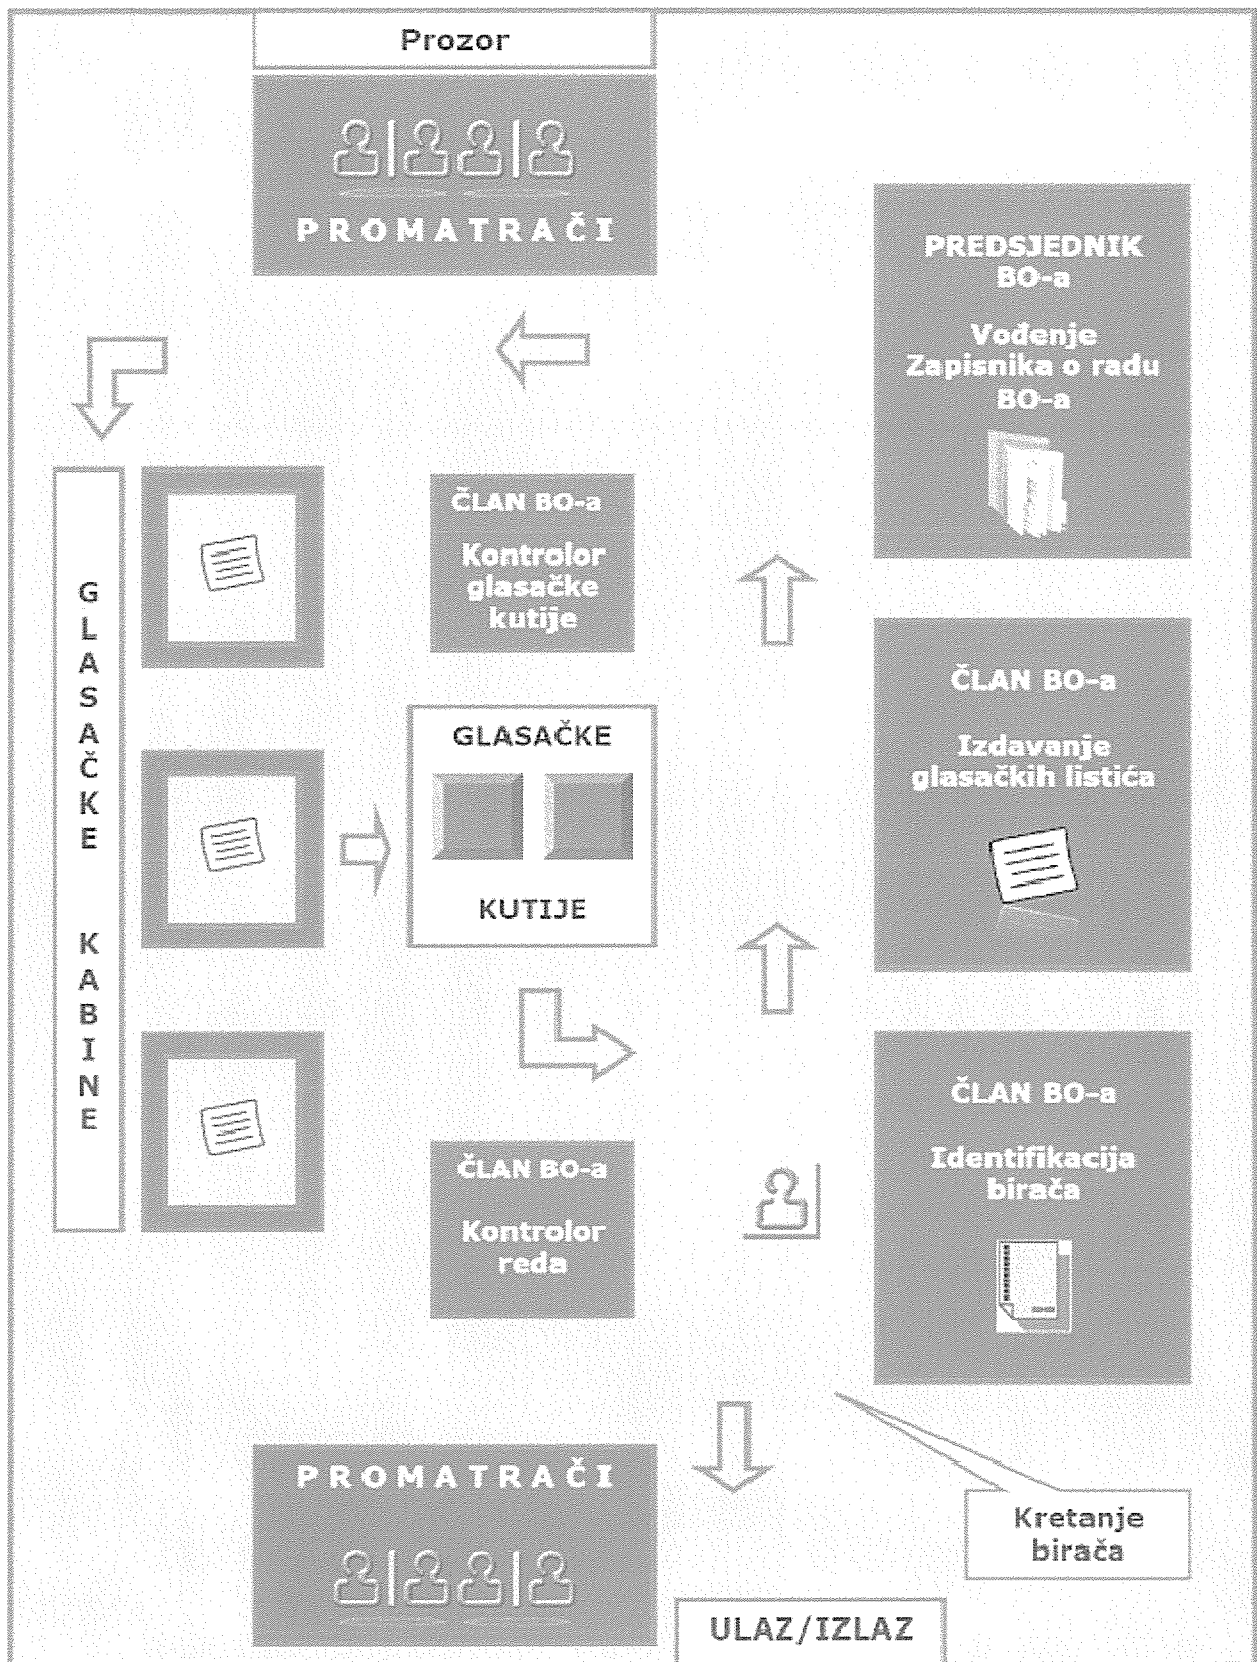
Prozor

PROMATRAČI

PREDSJEDNIK BO-a

Vođenje Zapisnika o radu BO-a

GLASAČKE KABINE

ČLAN BO-a

Kontrolor glasačke kutije

ČLAN BO-a

Izdavanje glasačkih listića

GLASAČKE

KUTIJE

ČLAN BO-a

Identifikacija birača

ČLAN BO-a

Kontrolor reda

PROMATRAČI

Kretanje birača

ULAZ/IZLAZ